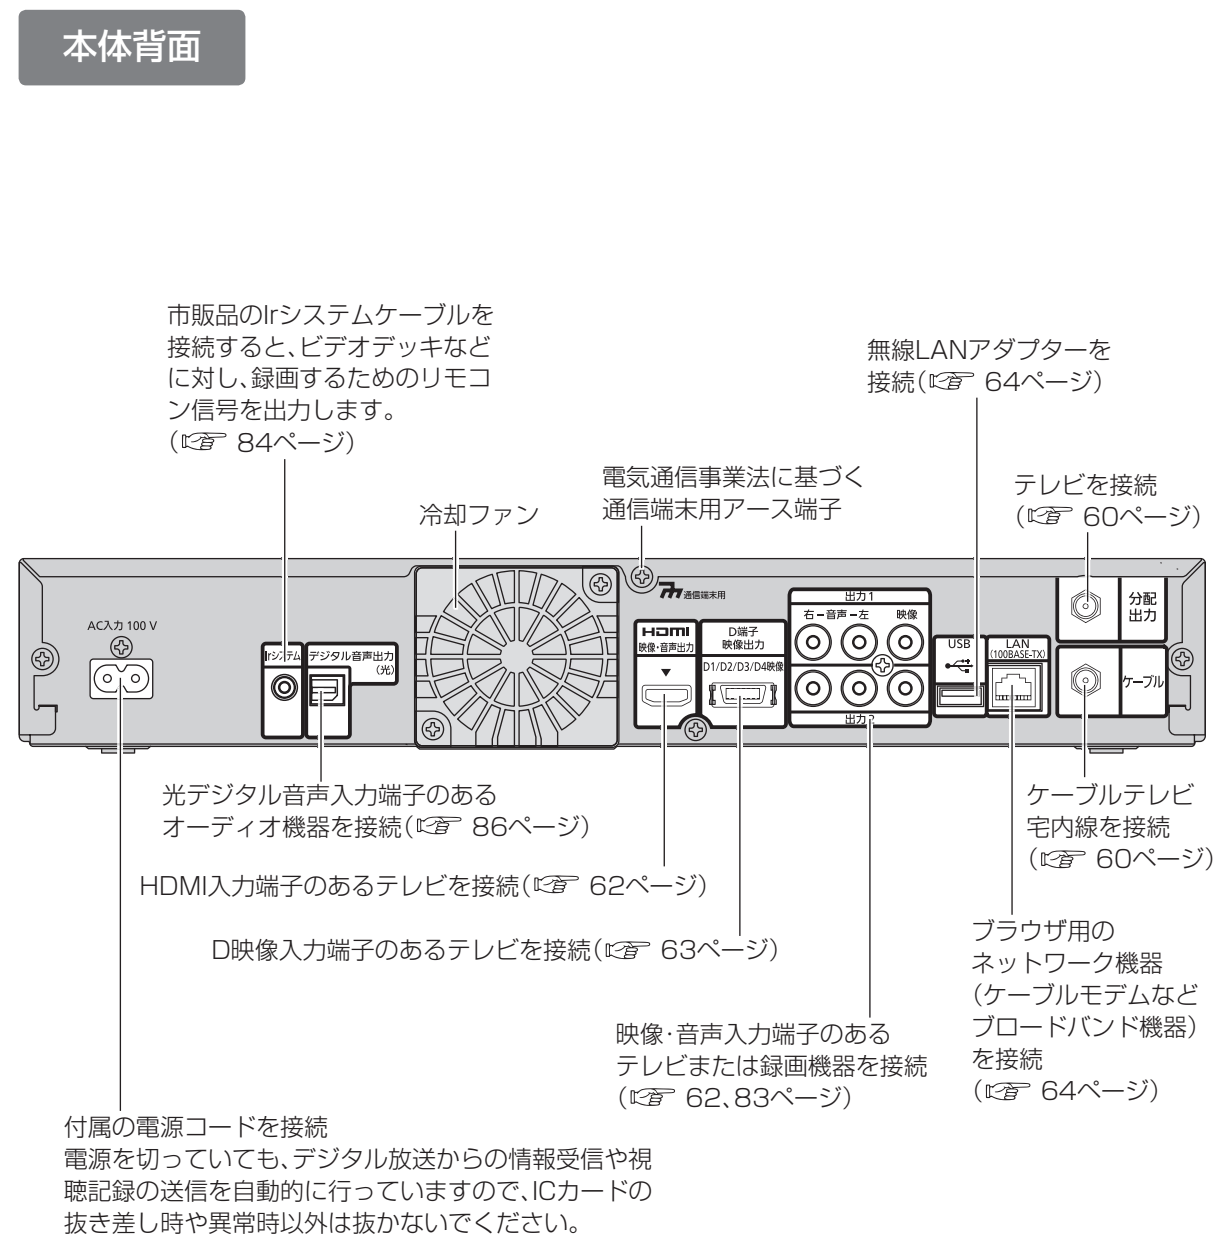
本体背面

市販品のIrシステムケーブルを接続すると、ビデオデッキなどに対し、録画するためのリモコン信号を出力します。（☞ 84ページ）

無線LANアダプターを接続（☞ 64ページ）

電気通信事業法に基づく通信端末用アース端子

冷却ファン

テレビを接続（☞ 60ページ）

AC入力 100 V

Irシステム

デジタル音声出力（光）

通信端末用

HDMI 映像・音声出力

D端子 映像出力 D1/D2/D3/D4映像

出力1 右ー音声ー左 映像

出力2

USB

LAN (100BASE-TX)

分配出力

ケーブル

光デジタル音声入力端子のあるオーディオ機器を接続（☞ 86ページ）

HDMI入力端子のあるテレビを接続（☞ 62ページ）

D映像入力端子のあるテレビを接続（☞ 63ページ）

映像・音声入力端子のあるテレビまたは録画機器を接続（☞ 62、83ページ）

ケーブルテレビ宅内線を接続（☞ 60ページ）

ブラウザ用のネットワーク機器（ケーブルモデムなどブロードバンド機器）を接続（☞ 64ページ）

付属の電源コードを接続
電源を切っていても、デジタル放送からの情報受信や視聴記録の送信を自動的に行っていますので、ICカードの抜き差し時や異常時以外は抜かないでください。